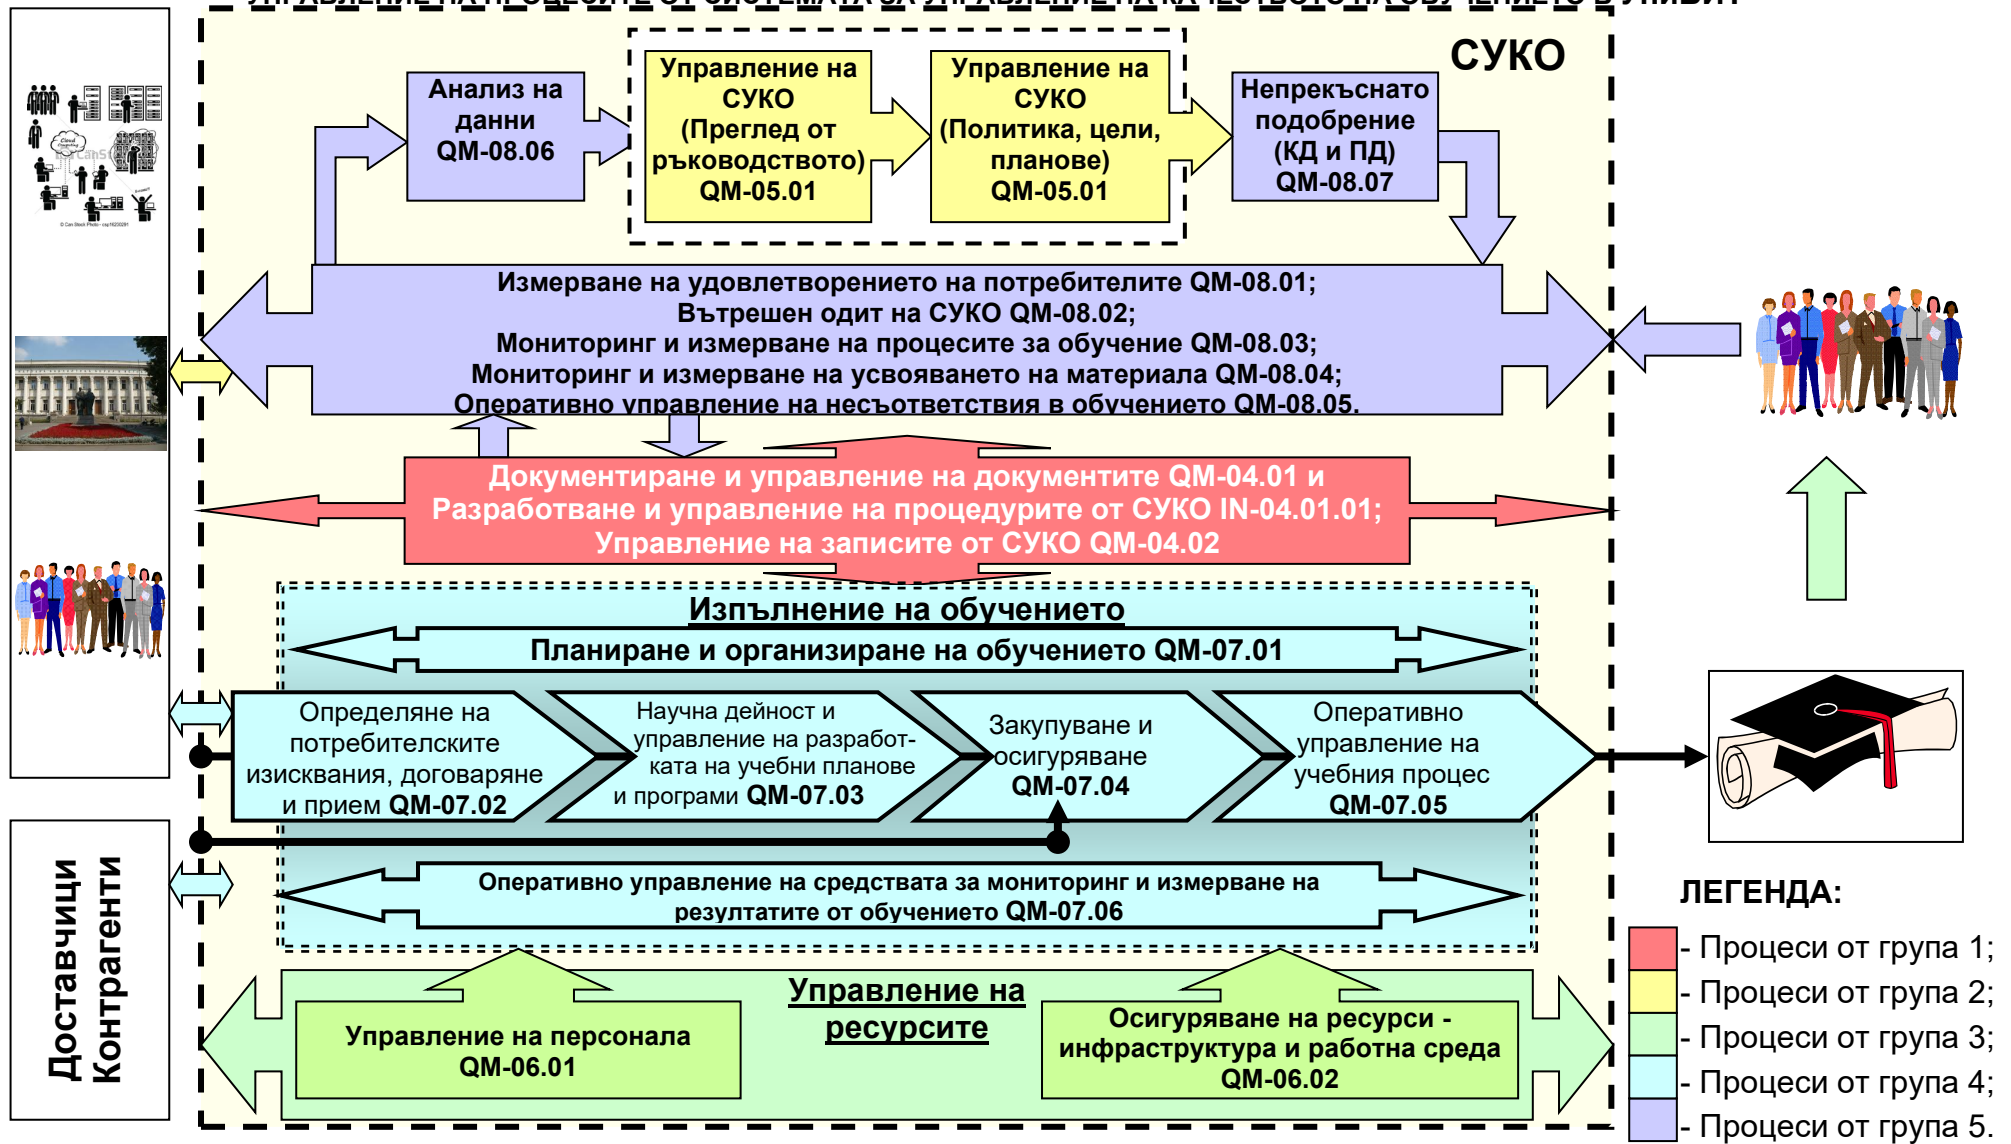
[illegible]

СУКО

Анализ на данни QM-08.06

Управление на СУКО (Преглед от ръководството) QM-05.01

Управление на СУКО (Политика, цели, планове) QM-05.01

Непрекъснато подобрение (КД и ПД) QM-08.07

Измерване на удовлетвореността на потребителите QM-08.01;
Вътрешен одит на СУКО QM-08.02;
Мониторинг и измерване на процесите за обучение QM-08.03;
Мониторинг и измерване на усвояването на материала QM-08.04;
Оперативно управление на несъответствия в обучението QM-08.05.

Документиране и управление на документите QM-04.01 и
Разработване и управление на процедурите от СУКО IN-04.01.01;
Управление на записите от СУКО QM-04.02

Изпълнение на обучението

Планиране и организиране на обучението QM-07.01

Определяне на потребителските изисквания, договаряне и прием QM-07.02

Научна дейност и управление на разработката на учебни планове и програми QM-07.03

Закупуване и осигуряване QM-07.04

Оперативно управление на учебния процес QM-07.05

Оперативно управление на средствата за мониторинг и измерване на резултатите от обучението QM-07.06

Управление на ресурсите

Управление на персонала QM-06.01

Осигуряване на ресурси - инфраструктура и работна среда QM-06.02

Доставчици
Контрагенти

ЛЕГЕНДА:
- Процеси от група 1;
- Процеси от група 2;
- Процеси от група 3;
- Процеси от група 4;
- Процеси от група 5.